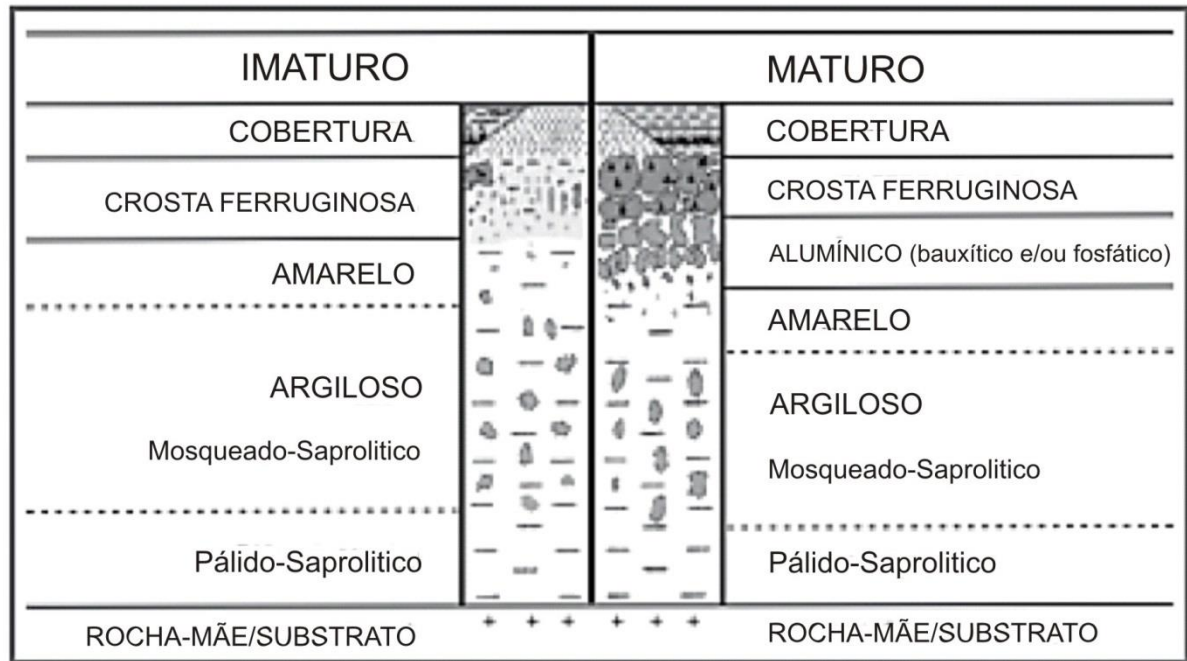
IMATURO

MATURO

COBERTURA

CROSTA FERRUGINOSA

AMARELO

ARGILOSO

Mosqueado-Saprolitico

Pálido-Saprolitico

ROCHA-MÃE/SUBSTRATO

COBERTURA

CROSTA FERRUGINOSA

ALUMÍNICO (bauxítico e/ou fosfático)

AMARELO

ARGILOSO

Mosqueado-Saprolitico

Pálido-Saprolitico

ROCHA-MÃE/SUBSTRATO